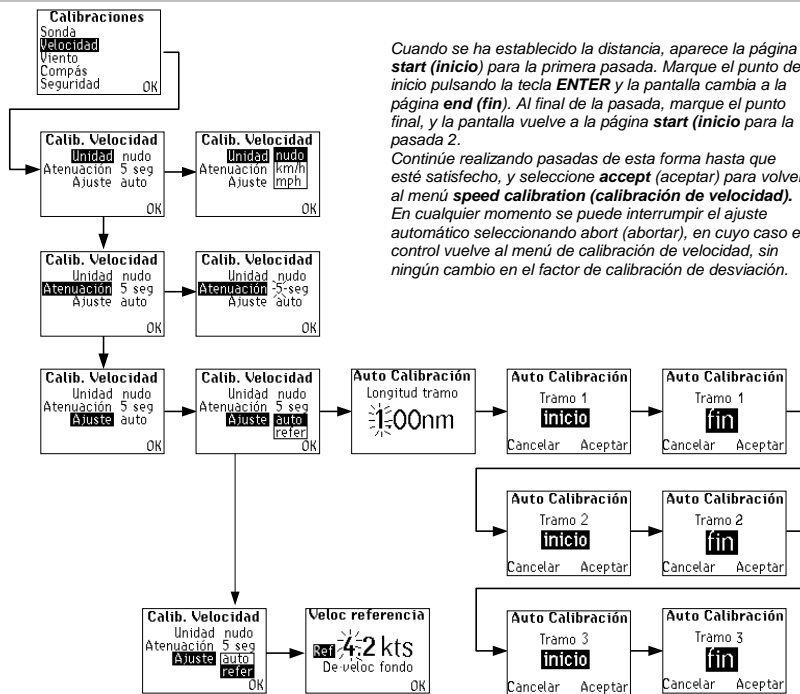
Calibraciones
Sonda
Velocidad
Viento
Compás
Seguridad
OK

Cuando se ha establecido la distancia, aparece la página **start (inicio)** para la primera pasada. Marque el punto de inicio pulsando la tecla **ENTER** y la pantalla cambia a la página **end (fin)**. Al final de la pasada, marque el punto final, y la pantalla vuelve a la página **start (inicio** para la pasada 2.
Continúe realizando pasadas de esta forma hasta que esté satisfecho, y seleccione **accept** (aceptar) para volver al menú **speed calibration (calibración de velocidad).** En cualquier momento se puede interrumpir el ajuste automático seleccionando abort (abortar), en cuyo caso el control vuelve al menú de calibración de velocidad, sin ningún cambio en el factor de calibración de desviación.

Calib. Velocidad
Unidad nudo
Atenuación 5 seg
Ajuste auto
OK

Calib. Velocidad
Unidad nudo
Atenuación km/h
Ajuste mph
OK

Calib. Velocidad
Unidad nudo
Atenuación 5 seg
Ajuste auto
OK

Calib. Velocidad
Unidad nudo
Atenuación 5 seg
Ajuste auto
OK

Calib. Velocidad
Unidad nudo
Atenuación 5 seg
Ajuste auto
OK

Calib. Velocidad
Unidad nudo
Atenuación 5 seg
Ajuste auto
refer
OK

Auto Calibración
Longitud tramo
1.00nm

Auto Calibración
Tramo 1
inicio
Cancelar Aceptar

Auto Calibración
Tramo 1
fin
Cancelar Aceptar

Auto Calibración
Tramo 2
inicio
Cancelar Aceptar

Auto Calibración
Tramo 2
fin
Cancelar Aceptar

Calib. Velocidad
Unidad nudo
Atenuación 5 seg
Ajuste auto
refer
OK

Veloc referencia
Ref 4.2 kts
De veloc fondo
OK

Auto Calibración
Tramo 3
inicio
Cancelar Aceptar

Auto Calibración
Tramo 3
fin
Cancelar Aceptar